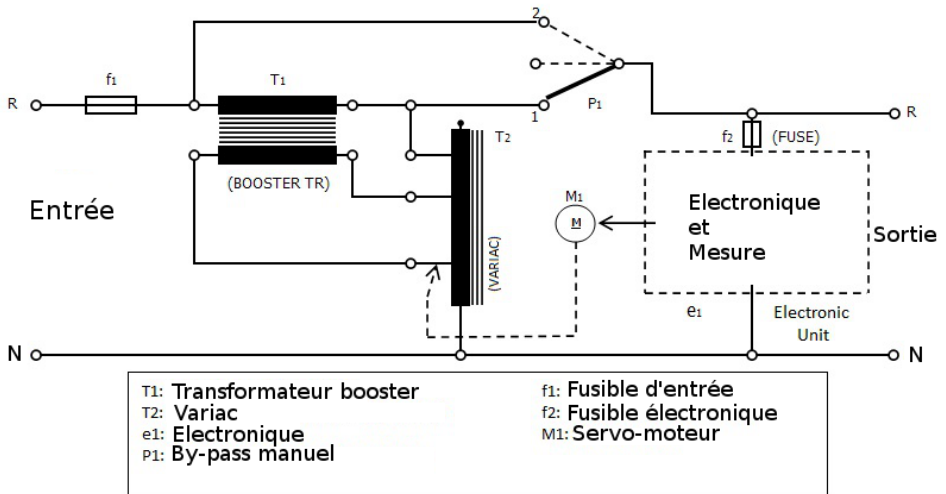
2

R

f1

T1

P1

1

R

T2

f2 (FUSE)

(BOOSTER TR)

M1

M

Electronique et Mesure

Entrée

Sortie

(VARIAC)

e1

Electronic Unit

N

N

T1: Transformateur booster
T2: Variac
e1: Electronique
P1: By-pass manuel

f1: Fusible d'entrée
f2: Fusible électronique
M1: Servo-moteur